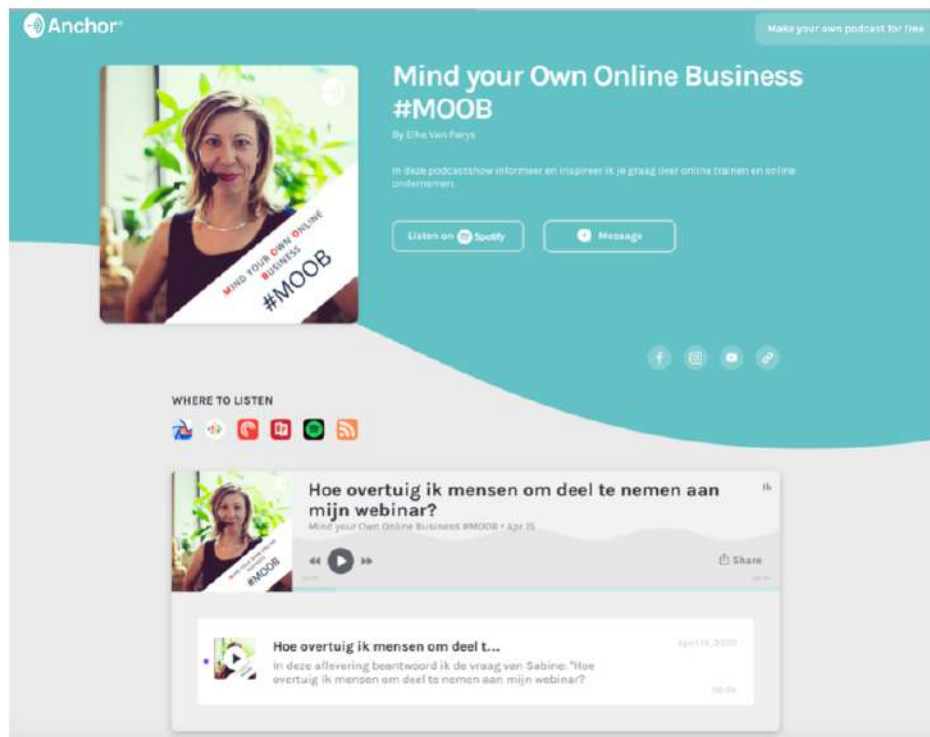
Anchor

Make your own podcast for free

MIND YOUR OWN ONLINE BUSINESS #MOOB

Mind your Own Online Business #MOOB

By Elke Van Parys

In deze podcastshow informeer en inspireer ik je graag over online trainen en online ondernemen.

Listen on Spotify

Message

WHERE TO LISTEN

Hoe overtuig ik mensen om deel te nemen aan mijn webinar?

Mind your Own Online Business #MOOB • Apr 15

Share

Hoe overtuig ik mensen om deel t...

April 15, 2020

In deze aflevering beantwoord ik de vraag van Sabine: "Hoe overtuig ik mensen om deel te nemen aan mijn webinar?

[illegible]